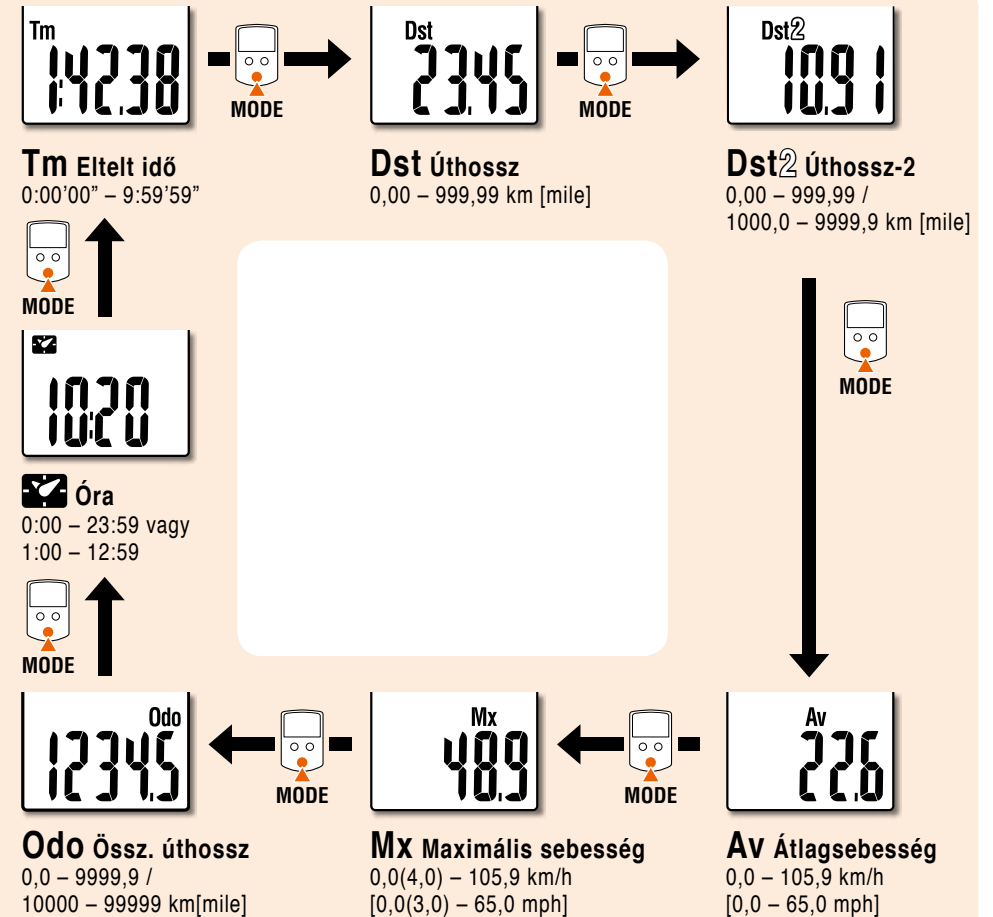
Tm
1:42.38

MODE

Dst
23.45

MODE

Dst②
109.1

Tm Eltelt idő
0:00'00" – 9:59'59"

Dst Úthossz
0,00 – 999,99 km [mile]

Dst② Úthossz-2
0,00 – 999,99 /
1000,0 – 9999,9 km [mile]

MODE

MODE

10:20

Óra
0:00 – 23:59 vagy
1:00 – 12:59

MODE

Odo
1234.5

MODE

Mx
48.9

MODE

Av
22.6

Odo Össz. úthossz
0,0 – 9999,9 /
10000 – 99999 km[mile]

Mx Maximális sebesség
0,0(4,0) – 105,9 km/h
[0,0(3,0) – 65,0 mph]

Av Átlagsebesség
0,0 – 105,9 km/h
[0,0 – 65,0 mph]